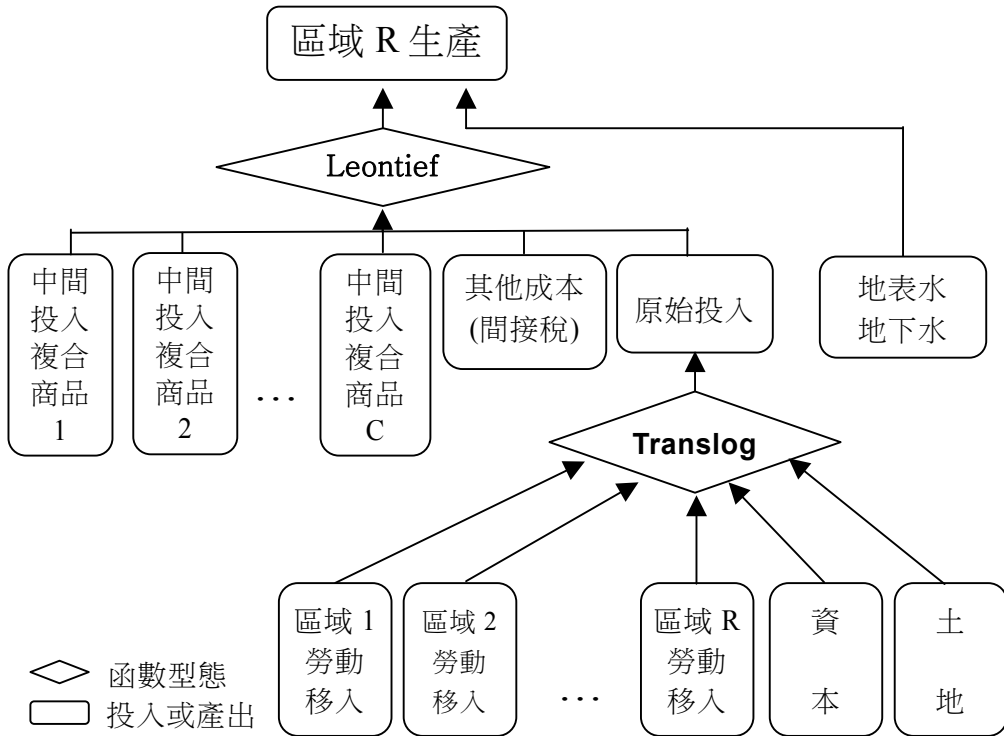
區域 R 生產

Leontief

中間投入複合商品 1

中間投入複合商品 2

…

中間投入複合商品 C

其他成本 (間接稅)

原始投入

地表水 地下水

Translog

區域 1 勞動移入

區域 2 勞動移入

…

區域 R 勞動移入

資本

土地

函數型態

投入或產出